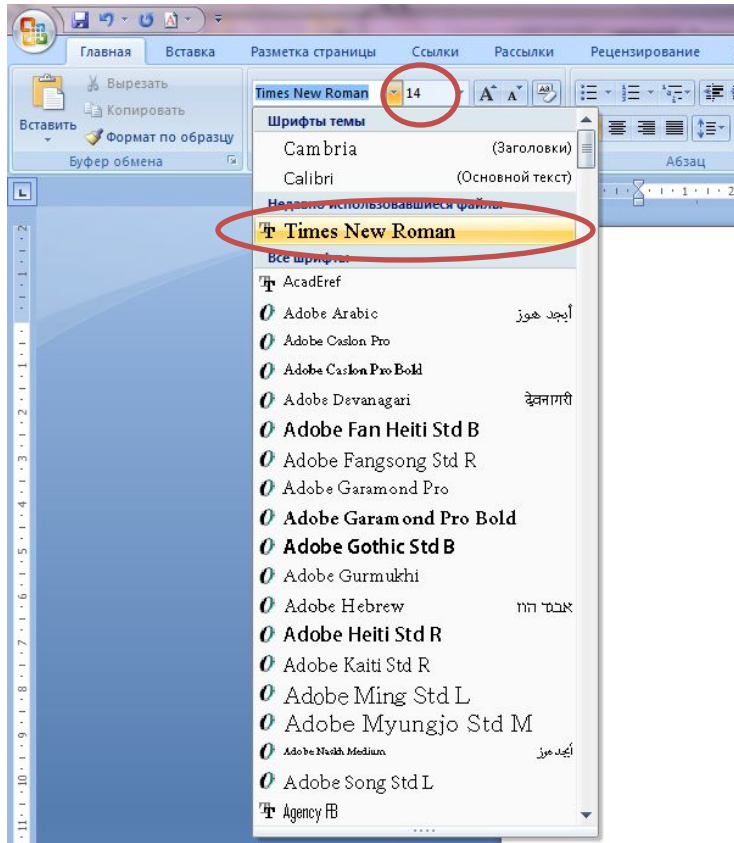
Главная Вставка Разметка страницы Ссылки Рассылки Рецензирование

Вырезать
Копировать
Вставить
Формат по образцу
Буфер обмена

Times New Roman 14

Абзац

Шрифты темы
Cambria (Заголовки)
Calibri (Основной текст)
Недавно использовавшиеся файлы
Times New Roman
Все шрифты
AcadEref
Adobe Arabic أبجد هوز
Adobe Caslon Pro
Adobe Caslon Pro Bold
Adobe Devanagari देवनागरी
Adobe Fan Heiti Std B
Adobe Fangsong Std R
Adobe Garamond Pro
Adobe Garamond Pro Bold
Adobe Gothic Std B
Adobe Gurmukhi
Adobe Hebrew אבגד הוז
Adobe Heiti Std R
Adobe Kaiti Std R
Adobe Ming Std L
Adobe Myungjo Std M
Adobe Naskh Medium أبجد هوز
Adobe Song Std L
Agency FB